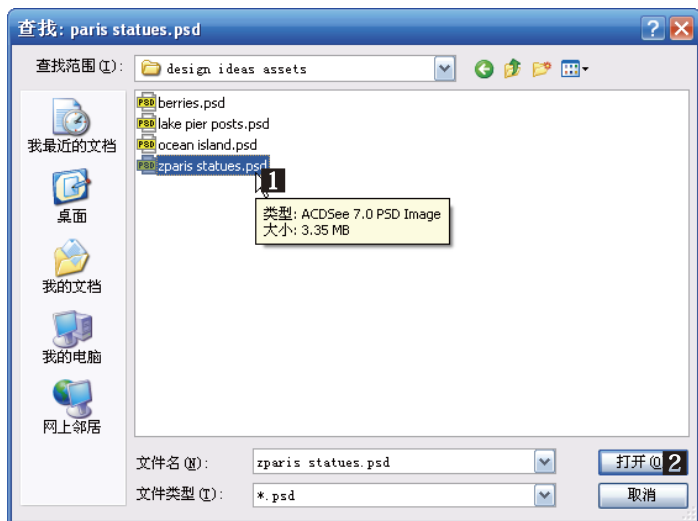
查找: paris statues.psd

查找范围(I): design ideas assets

我最近的文档
桌面
我的文档
我的电脑
网上邻居

PSD berries.psd
PSD lake pier posts.psd
PSD ocean island.psd
PSD zparis statues.psd

1

类型: ACDSee 7.0 PSD Image
大小: 3.35 MB

文件名(N): zparis statues.psd
文件类型(T): *.psd

打开(O) 2
取消